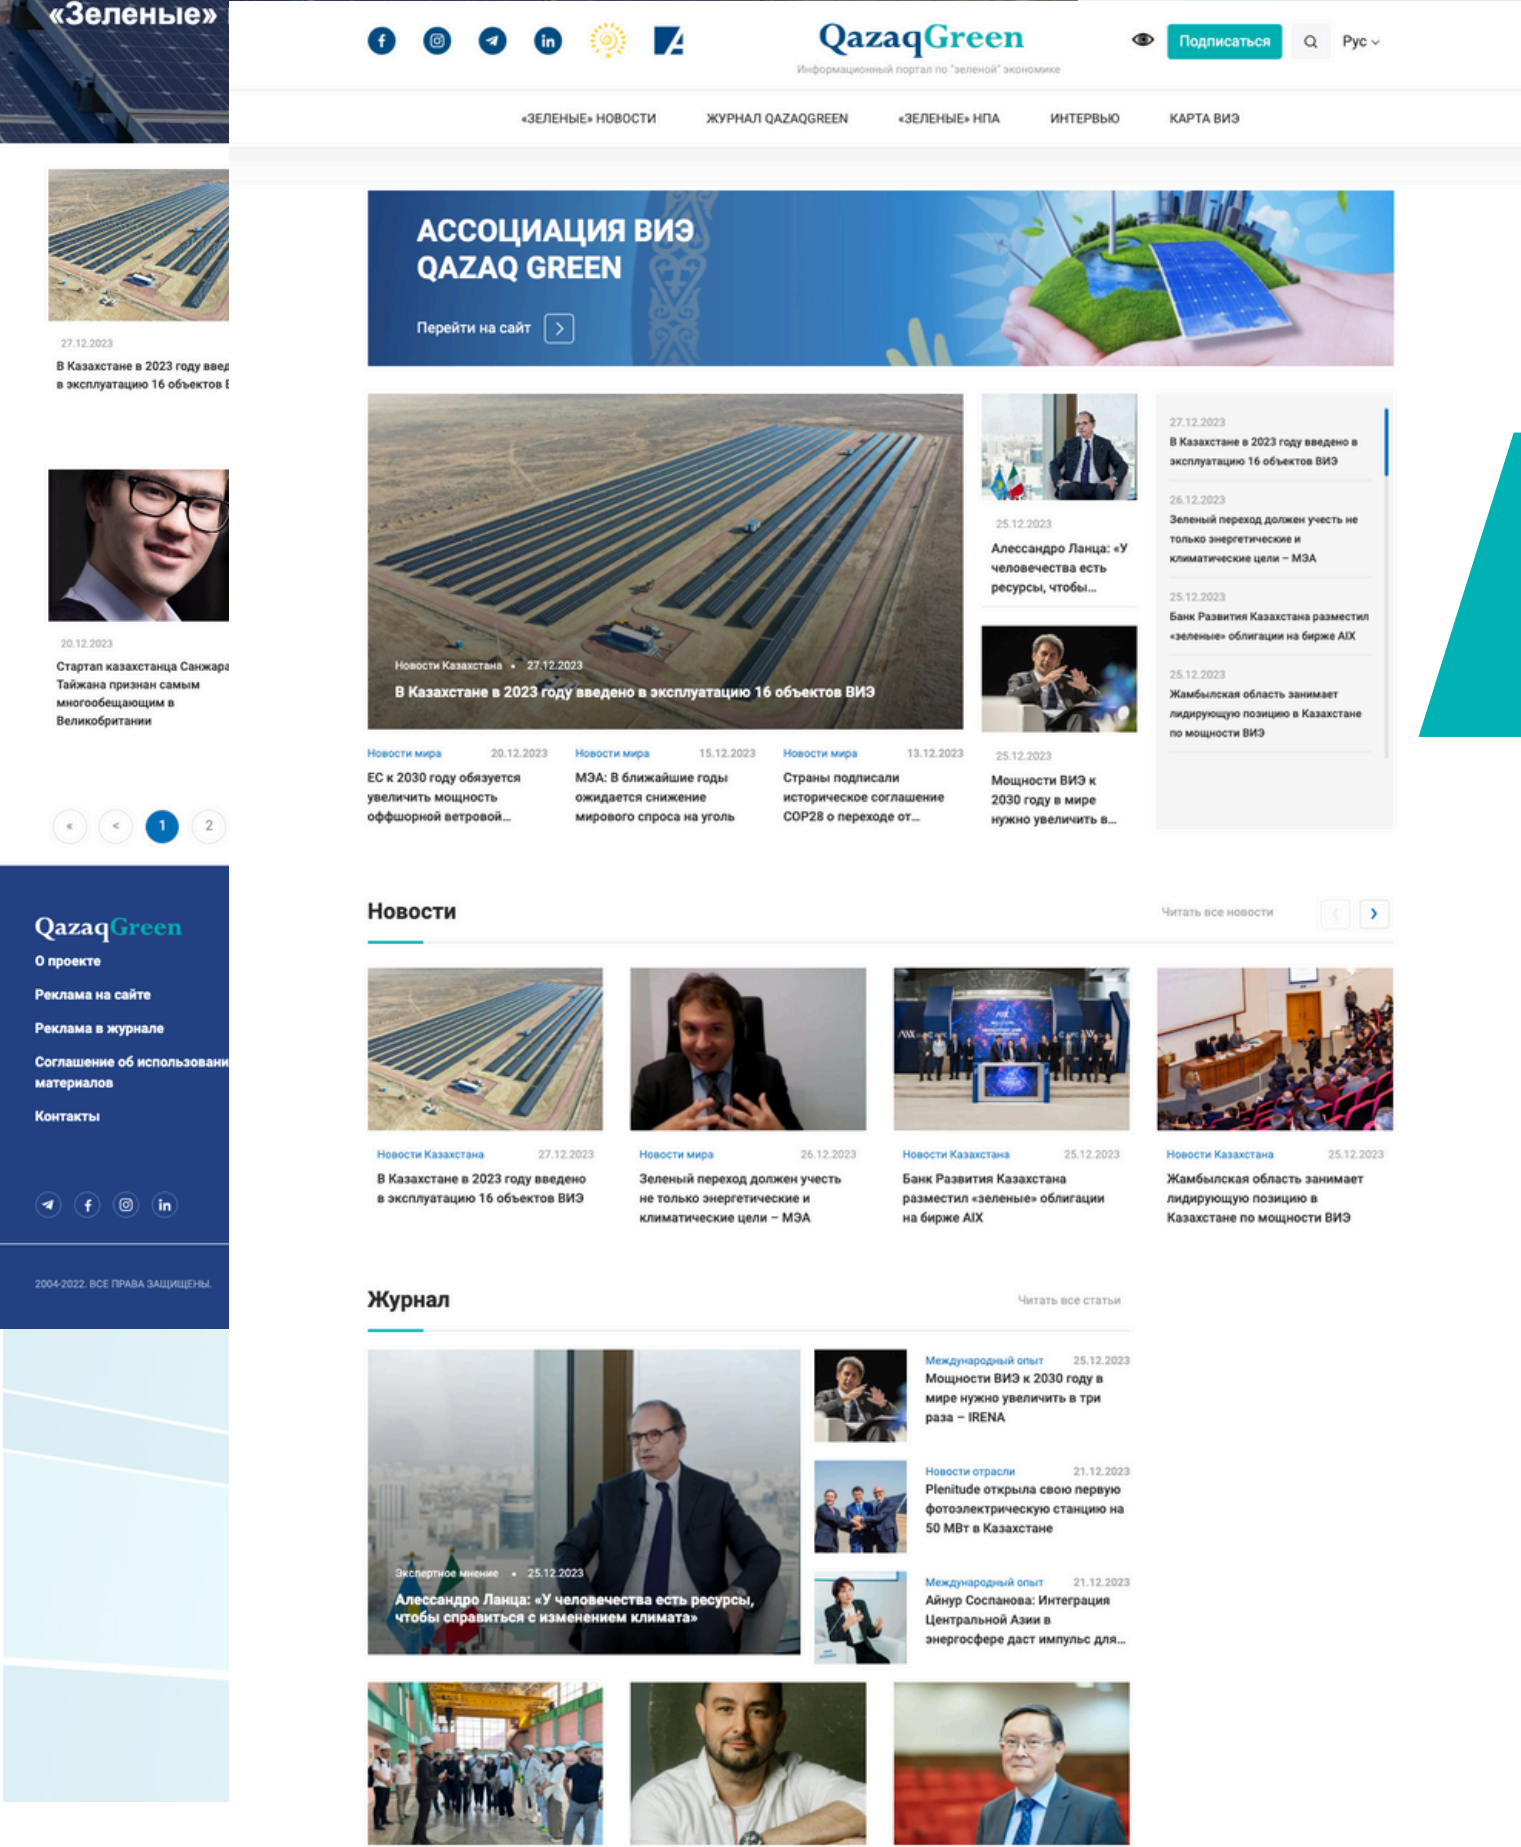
«Зеленые»

27.12.2023
В Казахстане в 2023 году введ в эксплуатацию 16 объектов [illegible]

20.12.2023
Стартап казахстанца Санжара Тайжана признан самым многообещающим в Великобритании

« < 1 2

QazaqGreen
О проекте
Реклама на сайте
Реклама в журнале
Соглашение об использовани материалов
Контакты

2004-2022. ВСЕ ПРАВА ЗАЩИЩЕНЫ.

QazaqGreen
Информационный портал по "зеленой" экономике

Подписаться
Рус

«ЗЕЛЕНЫЕ» НОВОСТИ ЖУРНАЛ QAZAQGREEN «ЗЕЛЕНЫЕ» НПА ИНТЕРВЬЮ КАРТА ВИЭ

АССОЦИАЦИЯ ВИЭ QAZAQ GREEN
Перейти на сайт

Новости Казахстана • 27.12.2023
В Казахстане в 2023 году введено в эксплуатацию 16 объектов ВИЭ

25.12.2023
Алессандро Ланца: «У человечества есть ресурсы, чтобы...

25.12.2023
Мощности ВИЭ к 2030 году в мире нужно увеличить в...

27.12.2023
В Казахстане в 2023 году введено в эксплуатацию 16 объектов ВИЭ

26.12.2023
Зеленый переход должен учесть не только энергетические и климатические цели – МЭА

25.12.2023
Банк Развития Казахстана разместил «зеленые» облигации на бирже AIX

25.12.2023
Жамбылская область занимает лидирующую позицию в Казахстане по мощности ВИЭ

Новости мира 20.12.2023
ЕС к 2030 году обязуется увеличить мощность оффшорной ветровой...

Новости мира 15.12.2023
МЭА: В ближайшие годы ожидается снижение мирового спроса на уголь

Новости мира 13.12.2023
Страны подписали историческое соглашение COP28 о переходе от...

Новости
Читать все новости

Новости Казахстана 27.12.2023
В Казахстане в 2023 году введено в эксплуатацию 16 объектов ВИЭ

Новости мира 26.12.2023
Зеленый переход должен учесть не только энергетические и климатические цели – МЭА

Новости Казахстана 25.12.2023
Банк Развития Казахстана разместил «зеленые» облигации на бирже AIX

Новости Казахстана 25.12.2023
Жамбылская область занимает лидирующую позицию в Казахстане по мощности ВИЭ

Журнал
Читать все статьи

Экспертное мнение • 25.12.2023
Алессандро Ланца: «У человечества есть ресурсы, чтобы справиться с изменением климата»

Международный опыт 25.12.2023
Мощности ВИЭ к 2030 году в мире нужно увеличить в три раза – IRENA

Новости отрасли 21.12.2023
Plenitude открыла свою первую фотоэлектрическую станцию на 50 МВт в Казахстане

Международный опыт 21.12.2023
Айнур Соспанова: Интеграция Центральной Азии в энергосфере даст импульс для...